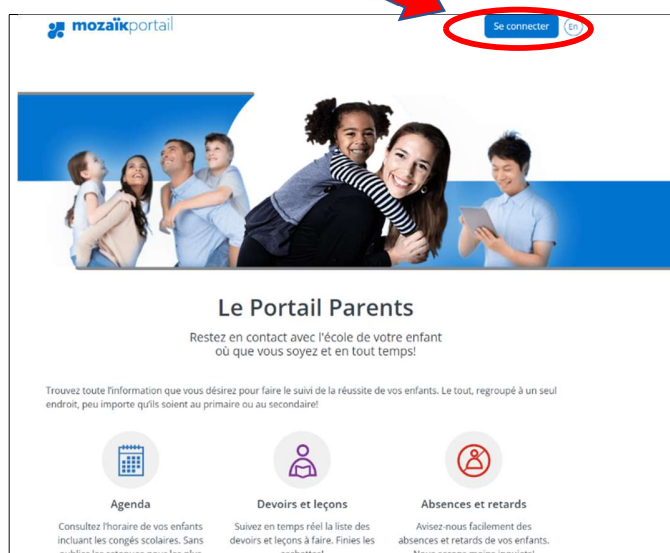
mozaïkportail

Se connecter

En

Le Portail Parents

Restez en contact avec l'école de votre enfant où que vous soyez et en tout temps!

Trouvez toute l'information que vous désirez pour faire le suivi de la réussite de vos enfants. Le tout, regroupé à un seul endroit, peu importe qu'ils soient au primaire ou au secondaire!

Agenda

Consultez l'horaire de vos enfants incluant les congés scolaires. Sans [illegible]

Devoirs et leçons

Suivez en temps réel la liste des devoirs et leçons à faire. Finies les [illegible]

Absences et retards

Avisez-nous facilement des absences et retards de vos enfants. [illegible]